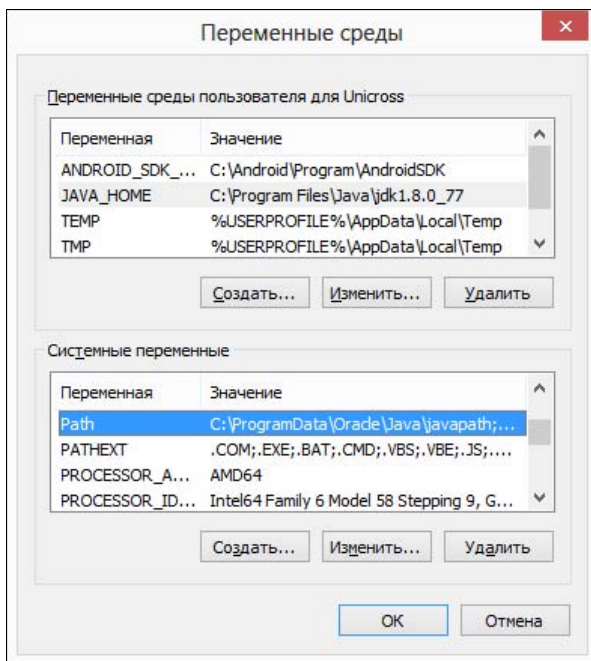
Переменные среды

Переменные среды пользователя для Unicross

| Переменная | Значение |
|---|---|
| ANDROID_SDK_... | C:\Android\Program\AndroidSDK |
| JAVA_HOME | C:\Program Files\Java\jdk1.8.0_77 |
| TEMP | %USERPROFILE%\AppData\Local\Temp |
| TMP | %USERPROFILE%\AppData\Local\Temp |

Создать... Изменить... Удалить

Системные переменные

| Переменная | Значение |
|---|---|
| Path | C:\ProgramData\Oracle\Java\javapath;... |
| PATHEXT | .COM;.EXE;.BAT;.CMD;.VBS;.VBE;.JS;.... |
| PROCESSOR_A... | AMD64 |
| PROCESSOR_ID... | Intel64 Family 6 Model 58 Stepping 9, G... |

Создать... Изменить... Удалить

OK Отмена